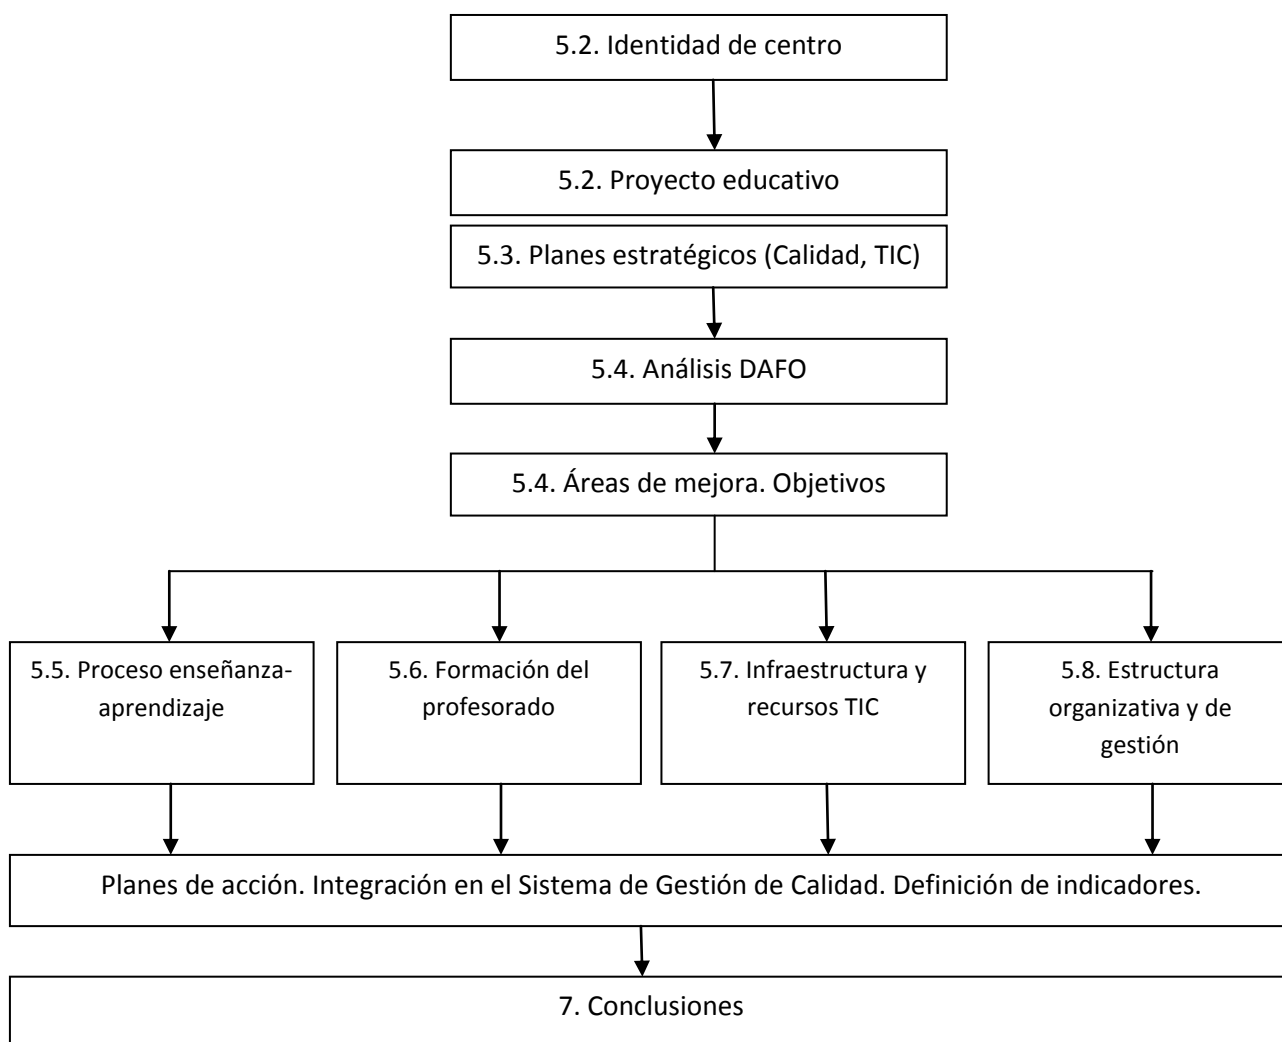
5.2. Identidad de centro

5.2. Proyecto educativo

5.3. Planes estratégicos (Calidad, TIC)

5.4. Análisis DAFO

5.4. Áreas de mejora. Objetivos

5.5. Proceso enseñanza-aprendizaje

5.6. Formación del profesorado

5.7. Infraestructura y recursos TIC

5.8. Estructura organizativa y de gestión

Planes de acción. Integración en el Sistema de Gestión de Calidad. Definición de indicadores.

7. Conclusiones